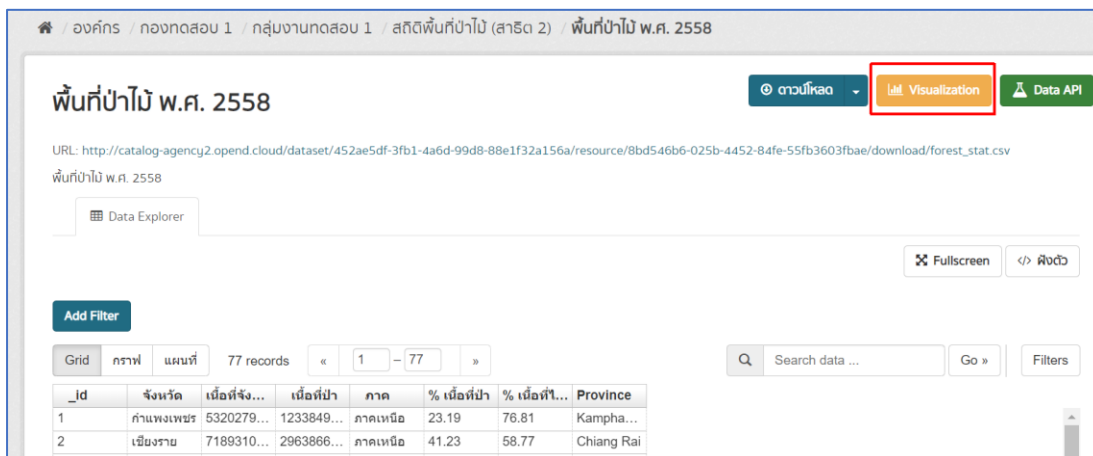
/ องค์กร / กองทดสอบ 1 / กลุ่มงานทดสอบ 1 / สถิติพื้นที่ป่าไม้ (สาธิต 2) / พื้นที่ป่าไม้ พ.ศ. 2558

พื้นที่ป่าไม้ พ.ศ. 2558

ดาวน์โหลด Visualization Data API

URL: http://catalog-agency2.opend.cloud/dataset/452ae5df-3fb1-4a6d-99d8-88e1f32a156a/resource/8bd546b6-025b-4452-84fe-55fb3603fbae/download/forest_stat.csv

พื้นที่ป่าไม้ พ.ศ. 2558

Data Explorer

Fullscreen </> ฝังตัว

Add Filter

Grid กราฟ แผนที่ 77 records « 1 – 77 » Search data ... Go » Filters

| _id | จังหวัด | เนื้อที่จัง... | เนื้อที่ป่า | ภาค | % เนื้อที่ป่า | % เนื้อที่ไ... | Province |
|---|---|---|---|---|---|---|---|
| 1 | กำแพงเพชร | 5320279... | 1233849... | ภาคเหนือ | 23.19 | 76.81 | Kampha... |
| 2 | เชียงราย | 7189310... | 2963866... | ภาคเหนือ | 41.23 | 58.77 | Chiang Rai |